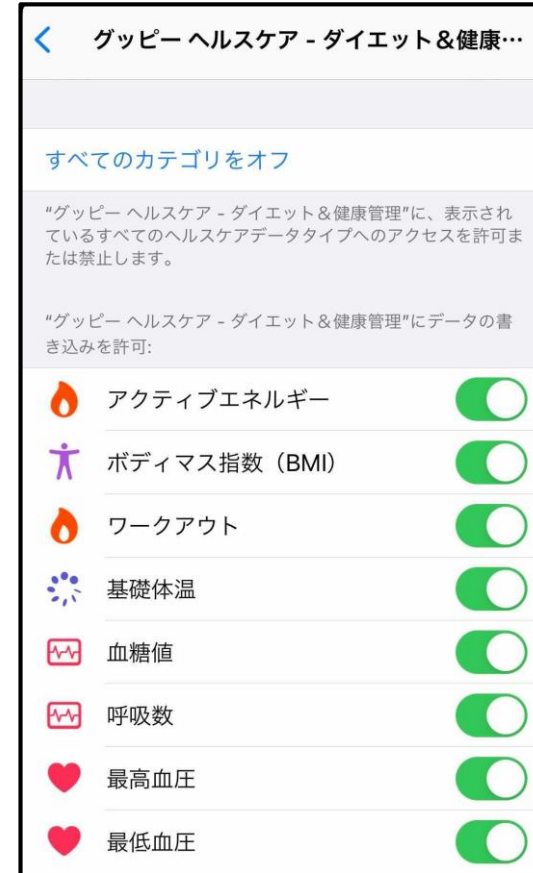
< グッピー ヘルスケア - ダイエット＆健康…

すべてのカテゴリをオフ

"グッピー ヘルスケア - ダイエット＆健康管理"に、表示されているすべてのヘルスケアデータタイプへのアクセスを許可または禁止します。

"グッピー ヘルスケア - ダイエット＆健康管理"にデータの書き込みを許可:

アクティブエネルギー

ボディマス指数（BMI）

ワークアウト

基礎体温

血糖値

呼吸数

最高血圧

最低血圧